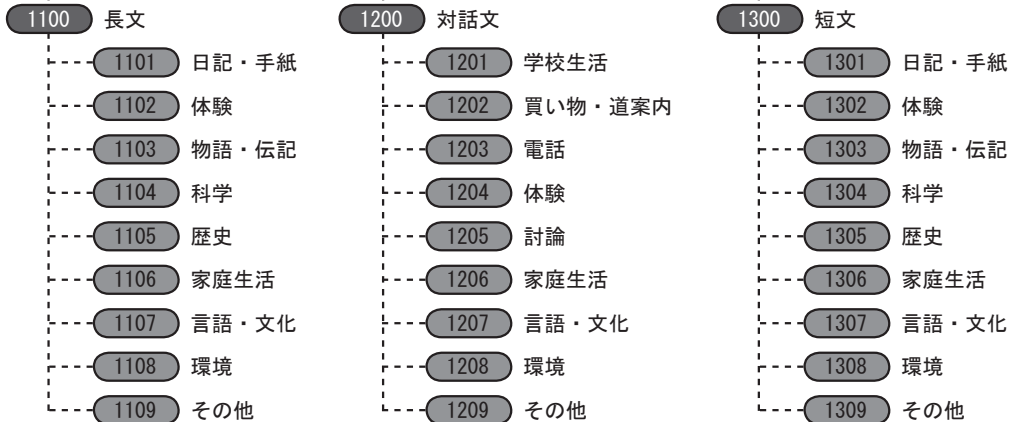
1100 長文
1101 日記・手紙
1102 体験
1103 物語・伝記
1104 科学
1105 歴史
1106 家庭生活
1107 言語・文化
1108 環境
1109 その他

1200 対話文
1201 学校生活
1202 買い物・道案内
1203 電話
1204 体験
1205 討論
1206 家庭生活
1207 言語・文化
1208 環境
1209 その他

1300 短文
1301 日記・手紙
1302 体験
1303 物語・伝記
1304 科学
1305 歴史
1306 家庭生活
1307 言語・文化
1308 環境
1309 その他